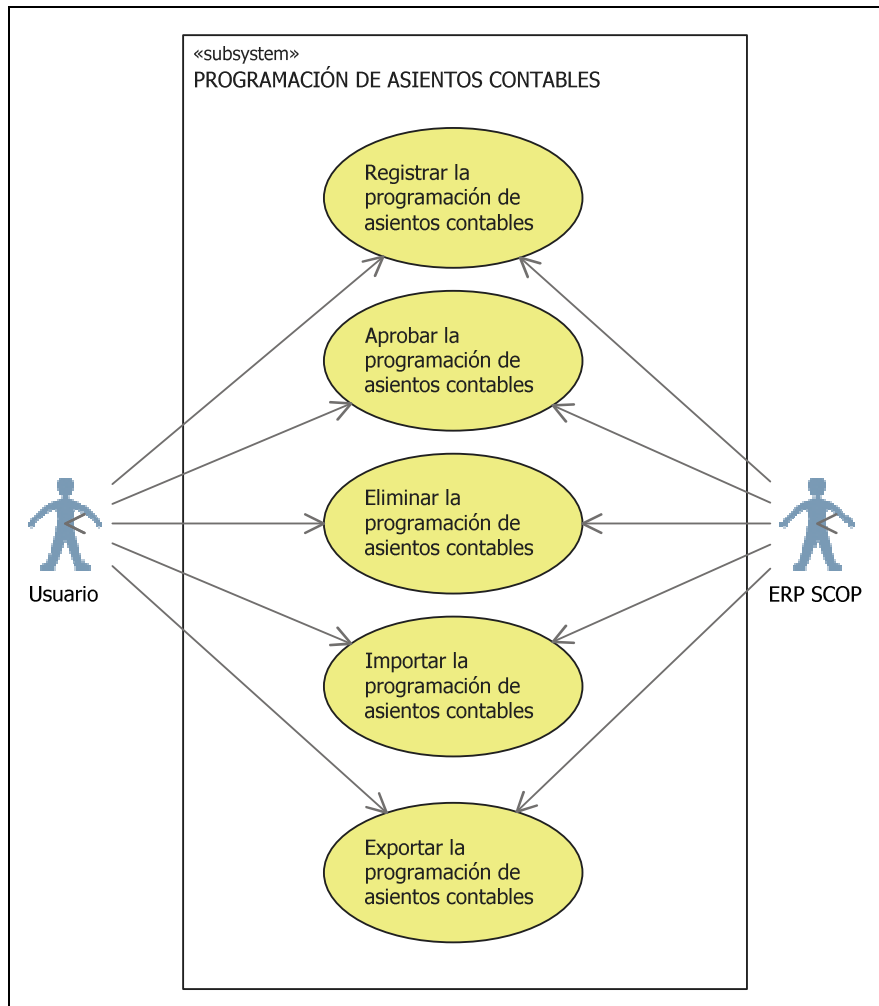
«subsystem»
PROGRAMACIÓN DE ASIENTOS CONTABLES

Registrar la programación de asientos contables

Aprobar la programación de asientos contables

Eliminar la programación de asientos contables

Importar la programación de asientos contables

Exportar la programación de asientos contables

Usuario

ERP SCOP